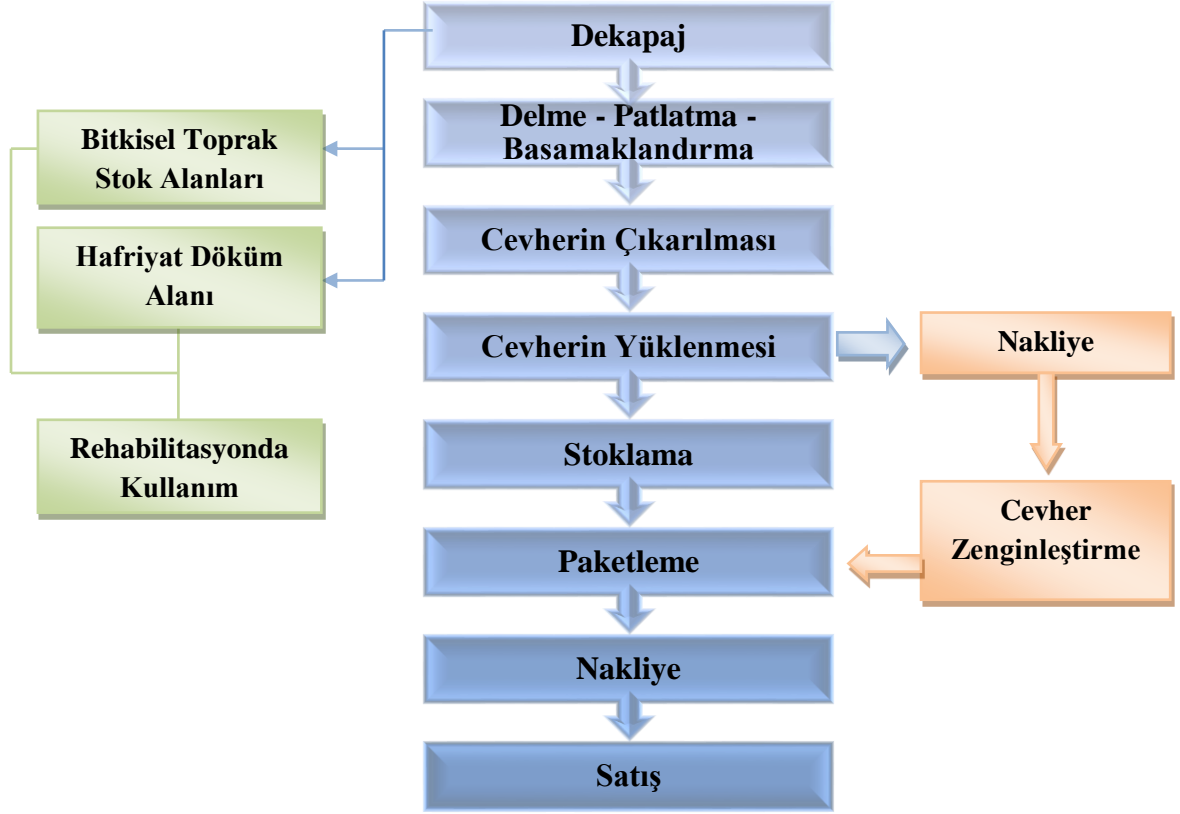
Dekapaj

Delme - Patlatma - Basamaklandırma

Cevherin Çıkarılması

Cevherin Yüklenmesi

Stoklama

Paketleme

Nakliye

Satış

Bitkisel Toprak Stok Alanları

Hafriyat Döküm Alanı

Rehabilitasyonda Kullanım

Nakliye

Cevher Zenginleştirme